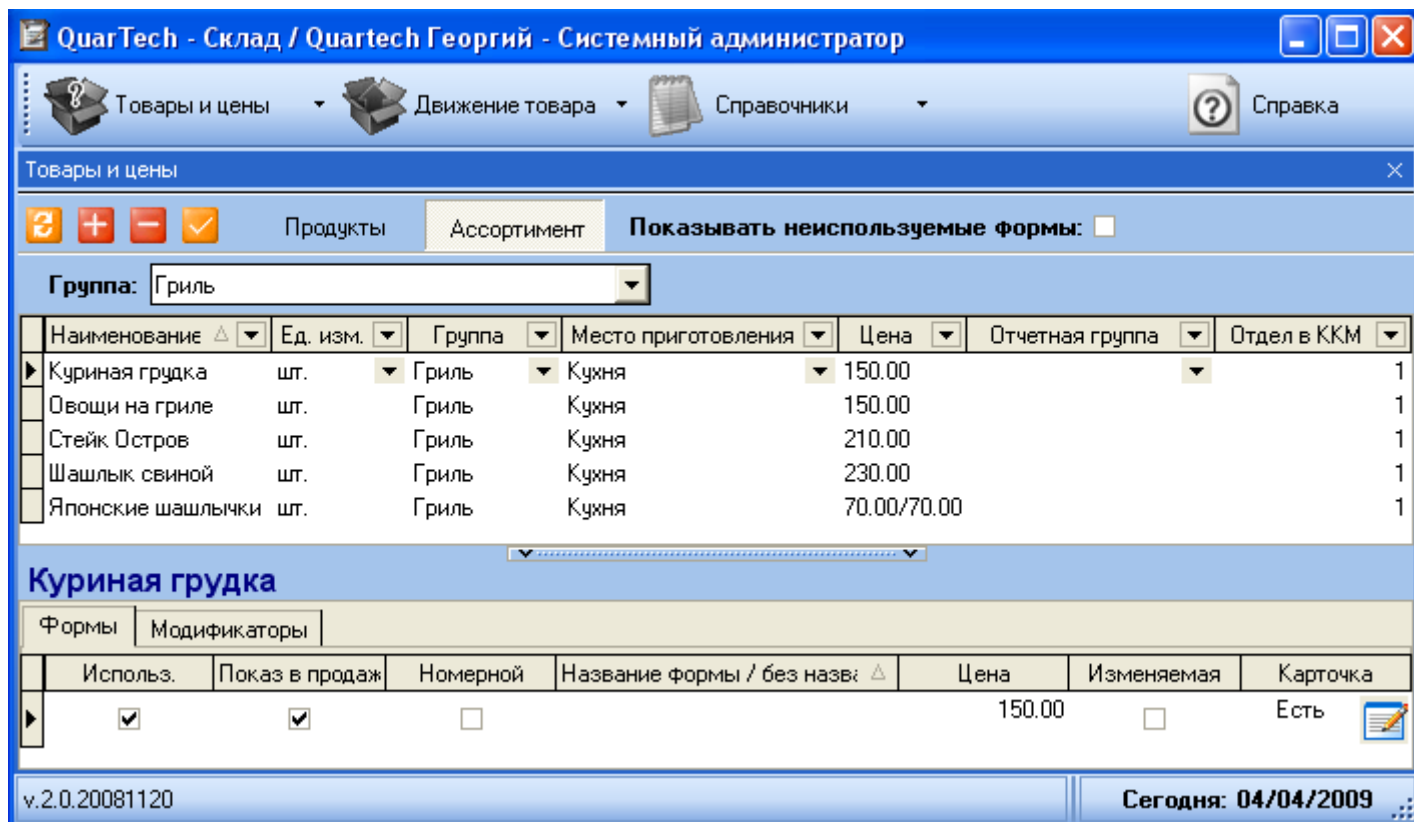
QuarTech - Склад / Quartech Георгий - Системный администратор

Товары и цены ▾ Движение товара ▾ Справочники ▾ Справка

Товары и цены

Продукты Ассортимент Показывать неиспользуемые формы:

Группа: Гриль

| Наименование | Ед. изм. | Группа | Место приготовления | Цена | Отчетная группа | Отдел в ККМ |
|---|---|---|---|---|---|---|
| Куриная грудка | шт. | Гриль | Кухня | 150.00 | | 1 |
| Овощи на гриле | шт. | Гриль | Кухня | 150.00 | | 1 |
| Стейк Остров | шт. | Гриль | Кухня | 210.00 | | 1 |
| Шашлык свиной | шт. | Гриль | Кухня | 230.00 | | 1 |
| Японские шашлычки | шт. | Гриль | Кухня | 70.00/70.00 | | 1 |

Куриная грудка

Формы Модификаторы

| Использ. | Показ в продаж | Номерной | Название формы / без назва | Цена | Изменяемая | Карточка |
|---|---|---|---|---|---|---|
| ✔ | ✔ | ☐ | | 150.00 | ☐ | Есть |

v.2.0.20081120 Сегодня: 04/04/2009